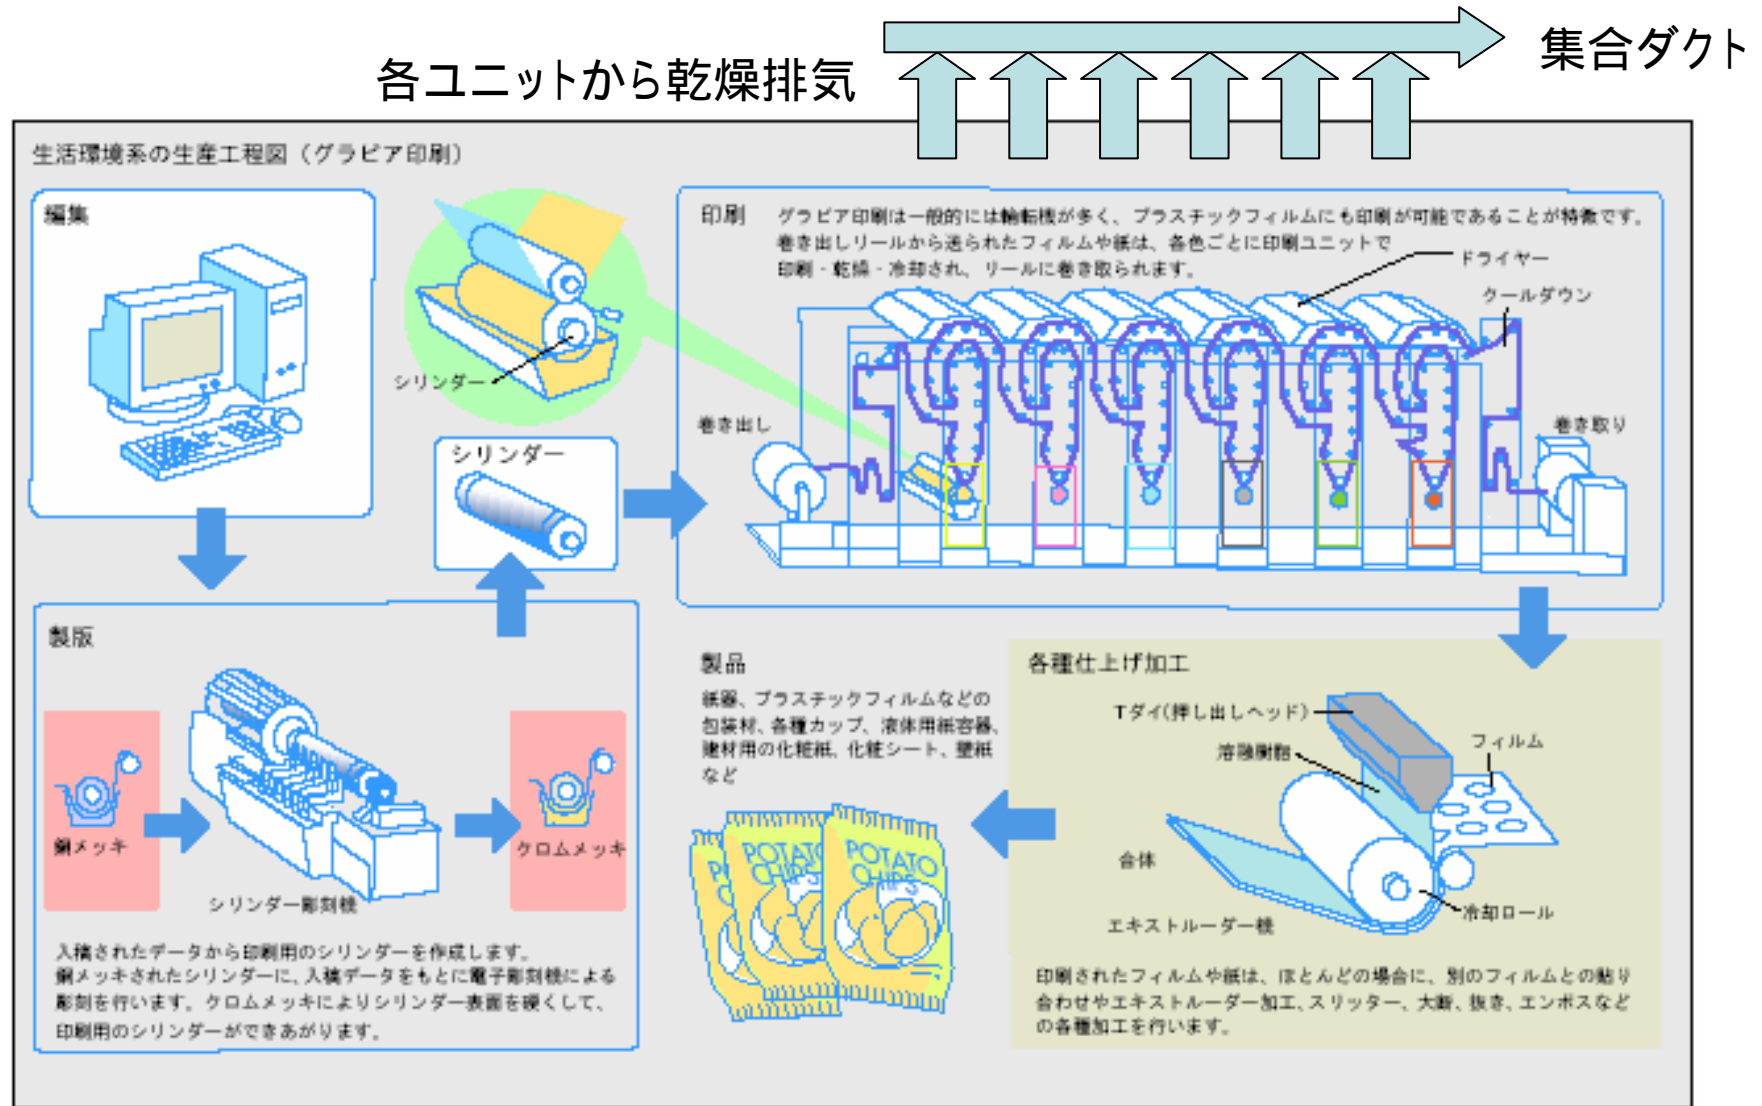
各ユニットから乾燥排気

集合ダクト

生活環境系の生産工程図（グラビア印刷）

編集

シリンダー

シリンダー

印刷　グラビア印刷は一般的には輪転機が多く、プラスチックフィルムにも印刷が可能であることが特徴です。巻き出しリールから送られたフィルムや紙は、各色ごとに印刷ユニットで印刷・乾燥・冷却され、リールに巻き取られます。

ドライヤー

クールダウン

巻き出し

巻き取り

製版

銅メッキ

クロムメッキ

シリンダー彫刻機

入稿されたデータから印刷用のシリンダーを作成します。
銅メッキされたシリンダーに、入稿データをもとに電子彫刻機による彫刻を行います。クロムメッキによりシリンダー表面を硬くして、印刷用のシリンダーができあがります。

製品

紙器、プラスチックフィルムなどの包装材、各種カップ、液体用紙容器、建材用の化粧紙、化粧シート、壁紙など

POTATO CHIPS

POTATO CHIPS

各種仕上げ加工

Tダイ(押し出しヘッド)

フィルム

溶融樹脂

合体

冷却ロール

エキストルーダー機

印刷されたフィルムや紙は、ほとんどの場合に、別のフィルムとの貼り合わせやエキストルーダー加工、スリッター、大断、抜き、エンボスなどの各種加工を行います。